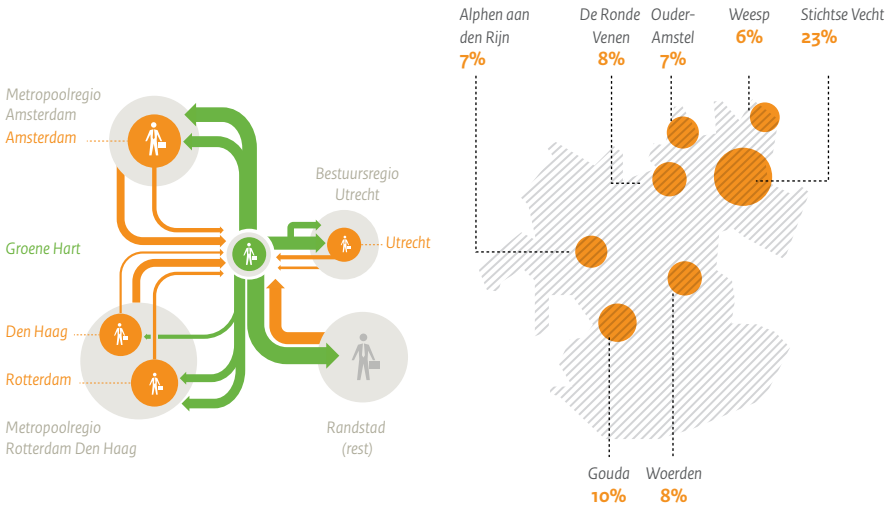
Metropoolregio Amsterdam
Amsterdam

Bestuursregio Utrecht
Utrecht

Groene Hart

Den Haag

Rotterdam

Metropoolregio Rotterdam Den Haag

Randstad (rest)

Alphen aan den Rijn
7%

De Ronde Venen
8%

Ouder-Amstel
7%

Weesp
6%

Stichtse Vecht
23%

Gouda
10%

Woerden
8%